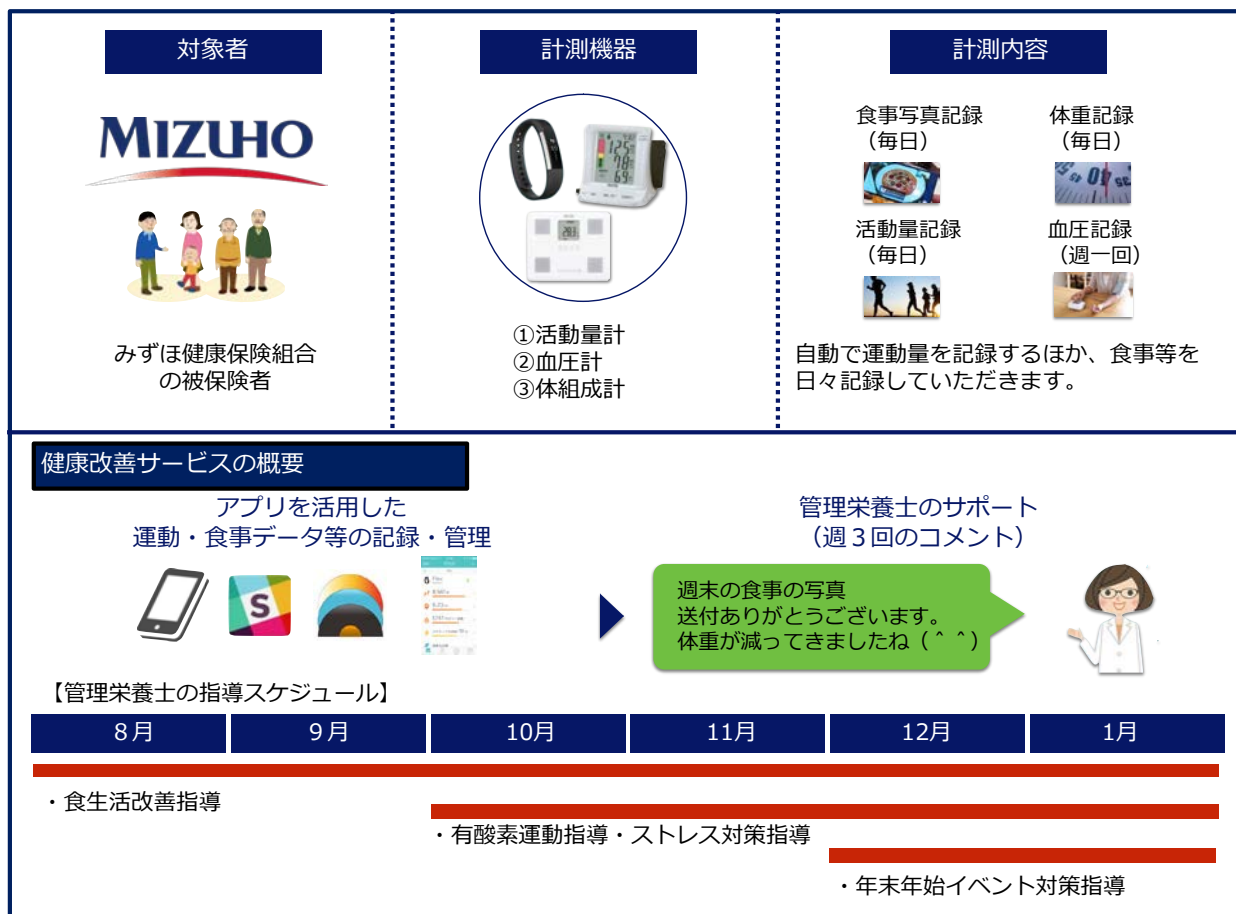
対象者

MIZUHO

みずほ健康保険組合の被保険者

計測機器

①活動量計
②血圧計
③体組成計

計測内容

食事写真記録（毎日）
体重記録（毎日）
活動量記録（毎日）
血圧記録（週一回）

自動で運動量を記録するほか、食事等を日々記録していただきます。

健康改善サービスの概要

アプリを活用した運動・食事データ等の記録・管理

管理栄養士のサポート（週３回のコメント）

週末の食事の写真
送付ありがとうございます。
体重が減ってきましたね（＾＾）

【管理栄養士の指導スケジュール】

| 8月 | 9月 | 10月 | 11月 | 12月 | 1月 |
|---|---|---|---|---|---|

・食生活改善指導

・有酸素運動指導・ストレス対策指導

・年末年始イベント対策指導